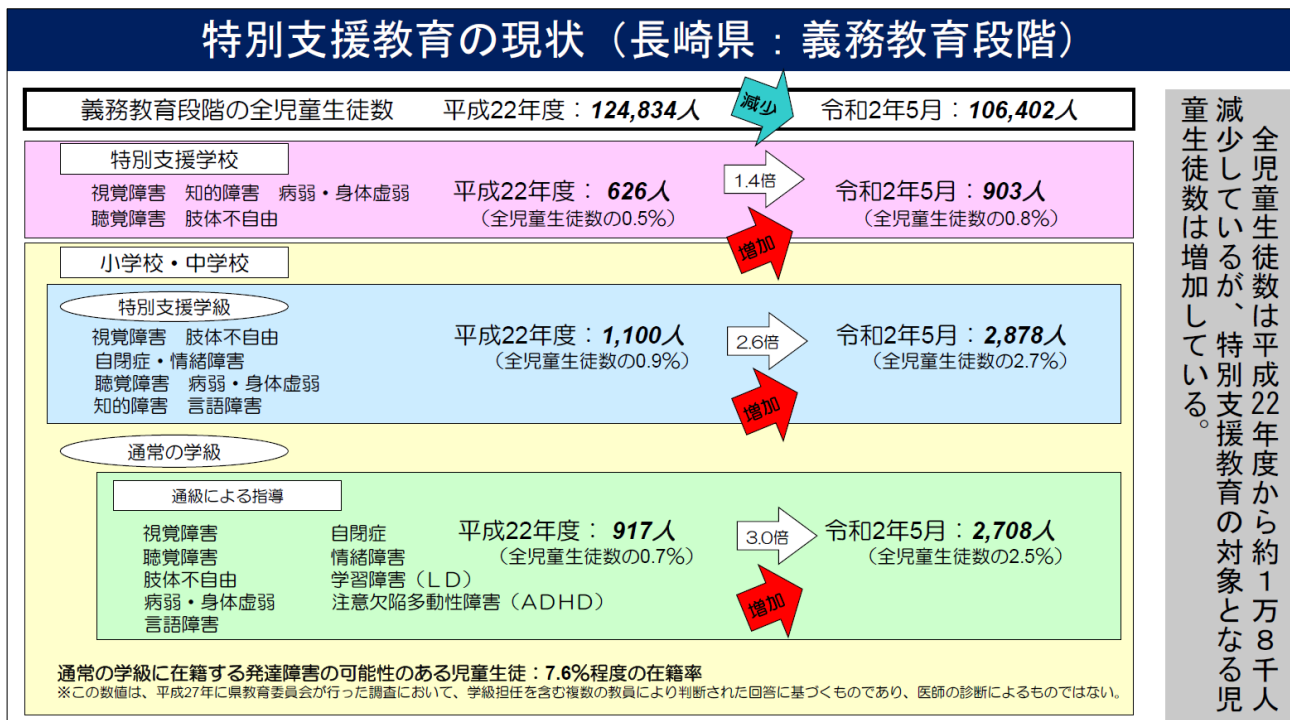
特別支援教育の現状（長崎県：義務教育段階）

義務教育段階の全児童生徒数　平成22年度：124,834人　減少　令和2年5月：106,402人

特別支援学校

視覚障害　知的障害　病弱・身体虚弱
聴覚障害　肢体不自由

平成22年度：626人
（全児童生徒数の0.5%）

1.4倍

増加

令和2年5月：903人
（全児童生徒数の0.8%）

小学校・中学校

特別支援学級

視覚障害　肢体不自由
自閉症・情緒障害
聴覚障害　病弱・身体虚弱
知的障害　言語障害

平成22年度：1,100人
（全児童生徒数の0.9%）

2.6倍

増加

令和2年5月：2,878人
（全児童生徒数の2.7%）

通常の学級

通級による指導

視覚障害
聴覚障害
肢体不自由
病弱・身体虚弱
言語障害

自閉症
情緒障害
学習障害（ＬＤ）
注意欠陥多動性障害（ＡＤＨＤ）

平成22年度：917人
（全児童生徒数の0.7%）

3.0倍

増加

令和2年5月：2,708人
（全児童生徒数の2.5%）

通常の学級に在籍する発達障害の可能性のある児童生徒：7.6%程度の在籍率
※この数値は、平成27年に県教育委員会が行った調査において、学級担任を含む複数の教員により判断された回答に基づくものであり、医師の診断によるものではない。

全児童生徒数は平成22年度から約１万８千人減少しているが、特別支援教育の対象となる児童生徒数は増加している。